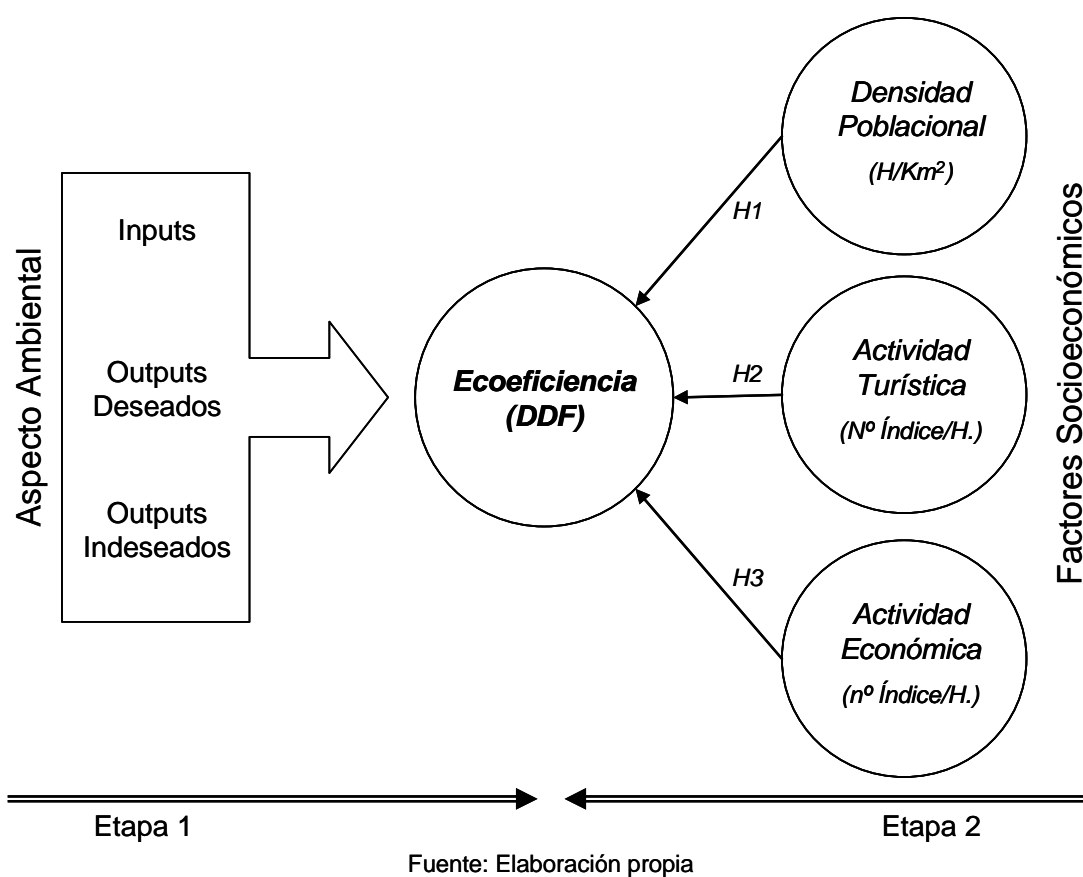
Aspecto Ambiental

Inputs

Outputs Deseados

Outputs Indeseados

Ecoeficiencia (DDF)

H1

H2

H3

Densidad Poblacional

(H/Km$^2$)

Actividad Turística

(Nº Índice/H.)

Actividad Económica

(nº Índice/H.)

Factores Socioeconómicos

Etapa 1

Etapa 2

Fuente: Elaboración propia